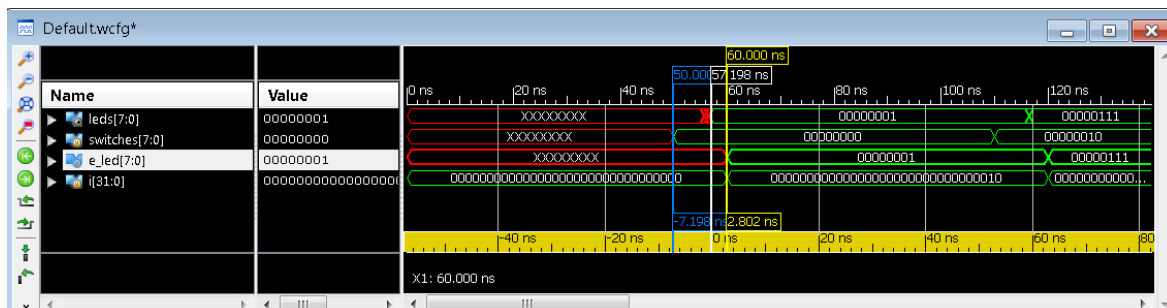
Default.wcfg*

60.000 ns
50.000 57.198 ns

| Name | Value |
|---|---|
| leds[7:0] | 00000001 |
| switches[7:0] | 00000000 |
| e_led[7:0] | 00000001 |
| i[31:0] | 0000000000000000 |

0 ns 20 ns 40 ns 60 ns 80 ns 100 ns 120 ns

XXXXXXXX 00000001 00000111
XXXXXXXX 00000000 00000010
XXXXXXXX 00000001 00000111
00000000000000000000000000000000 00000000000000000000000000000010 00000000000...

-7.198 ns 2.802 ns

-40 ns -20 ns 0 ns 20 ns 40 ns 60 ns 80

X1: 60.000 ns